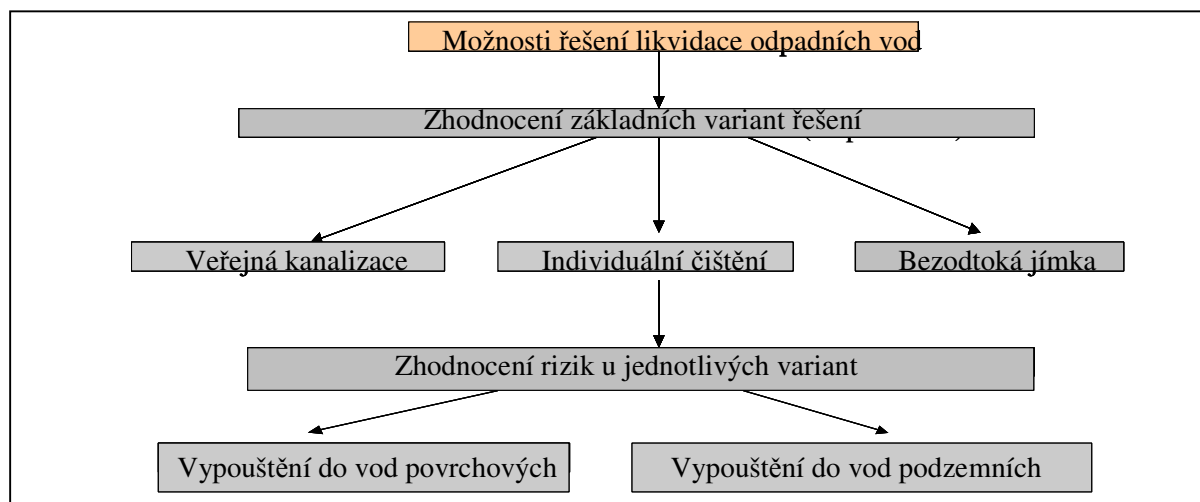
Možnosti řešení likvidace odpadních vod

Zhodnocení základních variant řešení

Veřejná kanalizace

Individuální čištění

Bezodtoká jímka

Zhodnocení rizik u jednotlivých variant

Vypouštění do vod povrchových

Vypouštění do vod podzemních